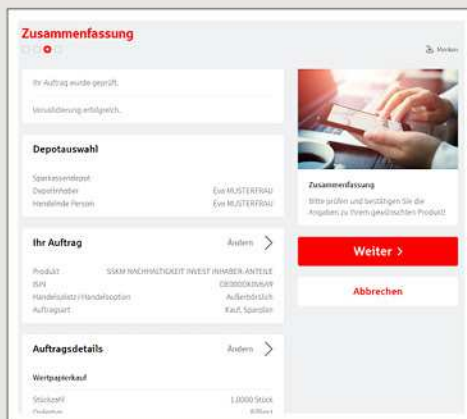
Zusammenfassung

Merken

Ihr Auftrag wurde geprüft.

Versicherung erfolgreich.

Depotauswahl

Sparkassendepot

Depotinhaber Eva MUSTERFRAU

Handelnde Person Eva MUSTERFRAU

Ihr Auftrag Ändern >

Produkt SSKM NACHHALTIGKEIT INVEST INHABER-ANTEILE

ISIN DE000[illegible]

Handelsplatz / Handelsoption Außerbörslich

Auftragsart Kauf, Sparplan

Auftragsdetails Ändern >

Wertpapierkauf

Stückzahl 1,0000 Stück

Orderlimit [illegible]

Zusammenfassung

Bitte prüfen und bestätigen Sie die Angaben zu Ihrem gewünschten Produkt.

Weiter >

Abbrechen